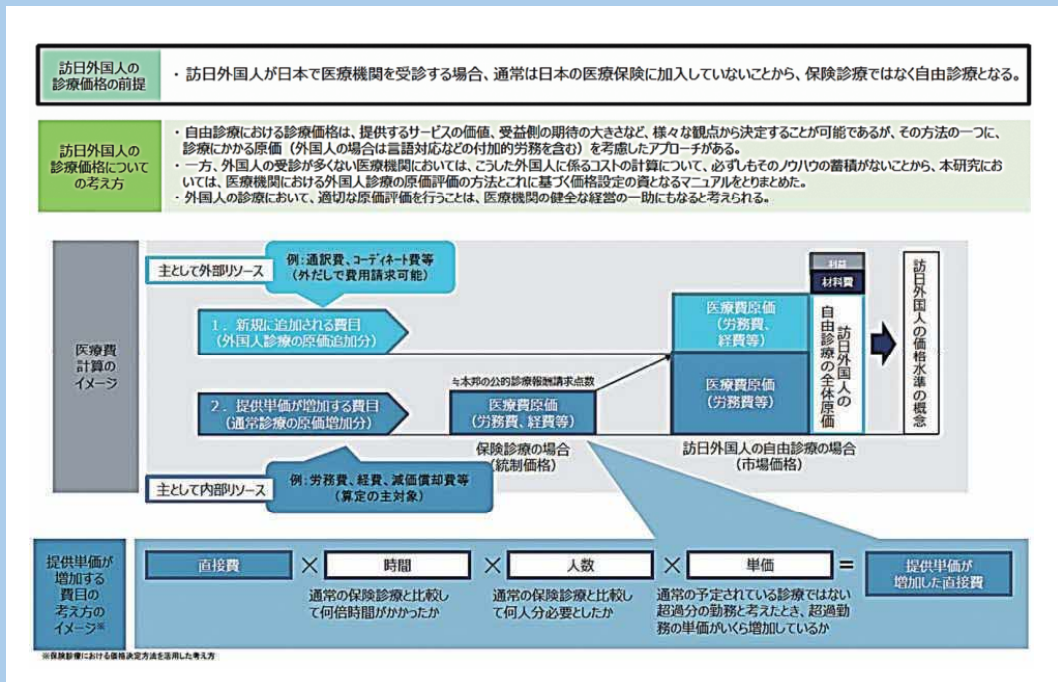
訪日外国人の診療価格の前提

・訪日外国人が日本で医療機関を受診する場合、通常は日本の医療保険に加入していないことから、保険診療ではなく自由診療となる。

訪日外国人の診療価格についての考え方

・自由診療における診療価格は、提供するサービスの価値、受益側の期待の大きさなど、様々な観点から決定することが可能であるが、その方法の一つに、診療にかかる原価（外国人の場合は言語対応などの付加的労務を含む）を考慮したアプローチがある。
・一方、外国人の受診が多くない医療機関においては、こうした外国人に係るコストの計算について、必ずしもそのノウハウの蓄積がないことから、本研究においては、医療機関における外国人診療の原価評価の方法とこれに基づく価格設定の資となるマニュアルをとりまとめた。
・外国人の診療において、適切な原価評価を行うことは、医療機関の健全な経営の一助にもなると考えられる。

医療費計算のイメージ

主として外部リソース

例：通訳費、コーディネート費等（外だしで費用請求可能）

1．新規に追加される費目（外国人診療の原価追加分）

2．提供単価が増加する費目（通常診療の原価増加分）

主として内部リソース

例：労務費、経費、減価償却費等（算定の主対象）

≒本邦の公的診療報酬請求点数

医療費原価（労務費、経費等）

保険診療の場合（統制価格）

利益

材料費

医療費原価（労務費、経費等）

医療費原価（労務費等）

訪日外国人の自由診療の全体原価

訪日外国人の自由診療の場合（市場価格）

訪日外国人の価格水準の概念

提供単価が増加する費目の考え方のイメージ※

直接費 × 時間 × 人数 × 単価 = 提供単価が増加した直接費

通常の保険診療と比較して何倍時間がかかったか

通常の保険診療と比較して何人分必要としたか

通常の予定されている診療ではない超過分の勤務と考えたとき、超過勤務の単価がいくら増加しているか

※保険診療における価格決定方法を活用した考え方